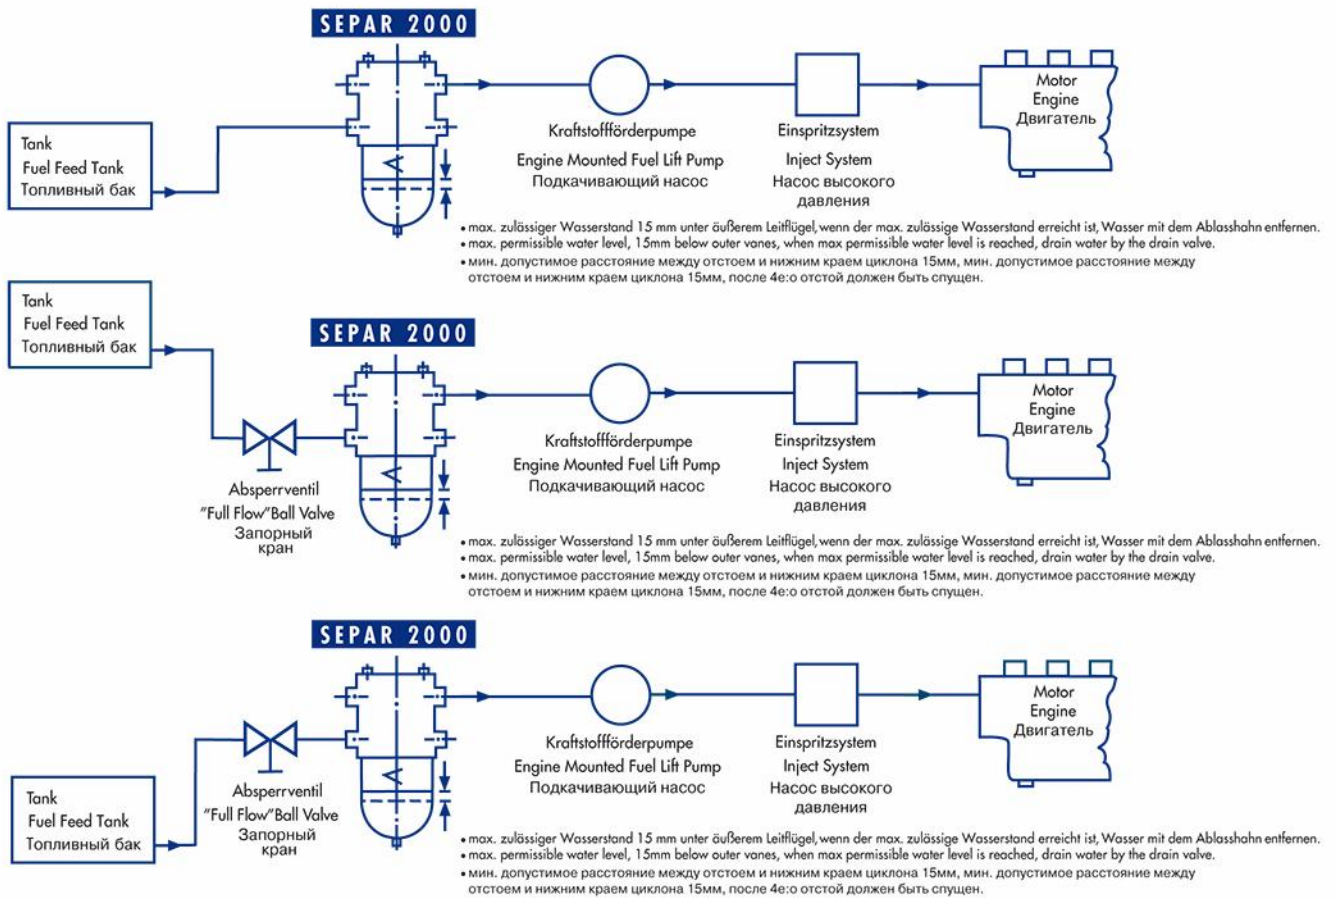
SEPAR 2000

Tank
Fuel Feed Tank
Топливный бак

Kraftstoffförderpumpe
Engine Mounted Fuel Lift Pump
Подкачивающий насос

Einspritzsystem
Inject System
Насос высокого давления

Motor
Engine
Двигатель

• max. zulässiger Wasserstand 15 mm unter äußerem Leitflügel, wenn der max. zulässige Wasserstand erreicht ist, Wasser mit dem Ablasshahn entfernen.
• max. permissible water level, 15mm below outer vanes, when max permissible water level is reached, drain water by the drain valve.
• мин. допустимое расстояние между отстоем и нижним краем циклона 15мм, мин. допустимое расстояние между отстоем и нижним краем циклона 15мм, после 4е:о отстой должен быть спущен.

Tank
Fuel Feed Tank
Топливный бак

SEPAR 2000

Absperrventil
"Full Flow"Ball Valve
Запорный кран

Kraftstoffförderpumpe
Engine Mounted Fuel Lift Pump
Подкачивающий насос

Einspritzsystem
Inject System
Насос высокого давления

Motor
Engine
Двигатель

• max. zulässiger Wasserstand 15 mm unter äußerem Leitflügel, wenn der max. zulässige Wasserstand erreicht ist, Wasser mit dem Ablasshahn entfernen.
• max. permissible water level, 15mm below outer vanes, when max permissible water level is reached, drain water by the drain valve.
• мин. допустимое расстояние между отстоем и нижним краем циклона 15мм, мин. допустимое расстояние между отстоем и нижним краем циклона 15мм, после 4е:о отстой должен быть спущен.

SEPAR 2000

Absperrventil
"Full Flow"Ball Valve
Запорный кран

Tank
Fuel Feed Tank
Топливный бак

Kraftstoffförderpumpe
Engine Mounted Fuel Lift Pump
Подкачивающий насос

Einspritzsystem
Inject System
Насос высокого давления

Motor
Engine
Двигатель

• max. zulässiger Wasserstand 15 mm unter äußerem Leitflügel, wenn der max. zulässige Wasserstand erreicht ist, Wasser mit dem Ablasshahn entfernen.
• max. permissible water level, 15mm below outer vanes, when max permissible water level is reached, drain water by the drain valve.
• мин. допустимое расстояние между отстоем и нижним краем циклона 15мм, мин. допустимое расстояние между отстоем и нижним краем циклона 15мм, после 4е:о отстой должен быть спущен.